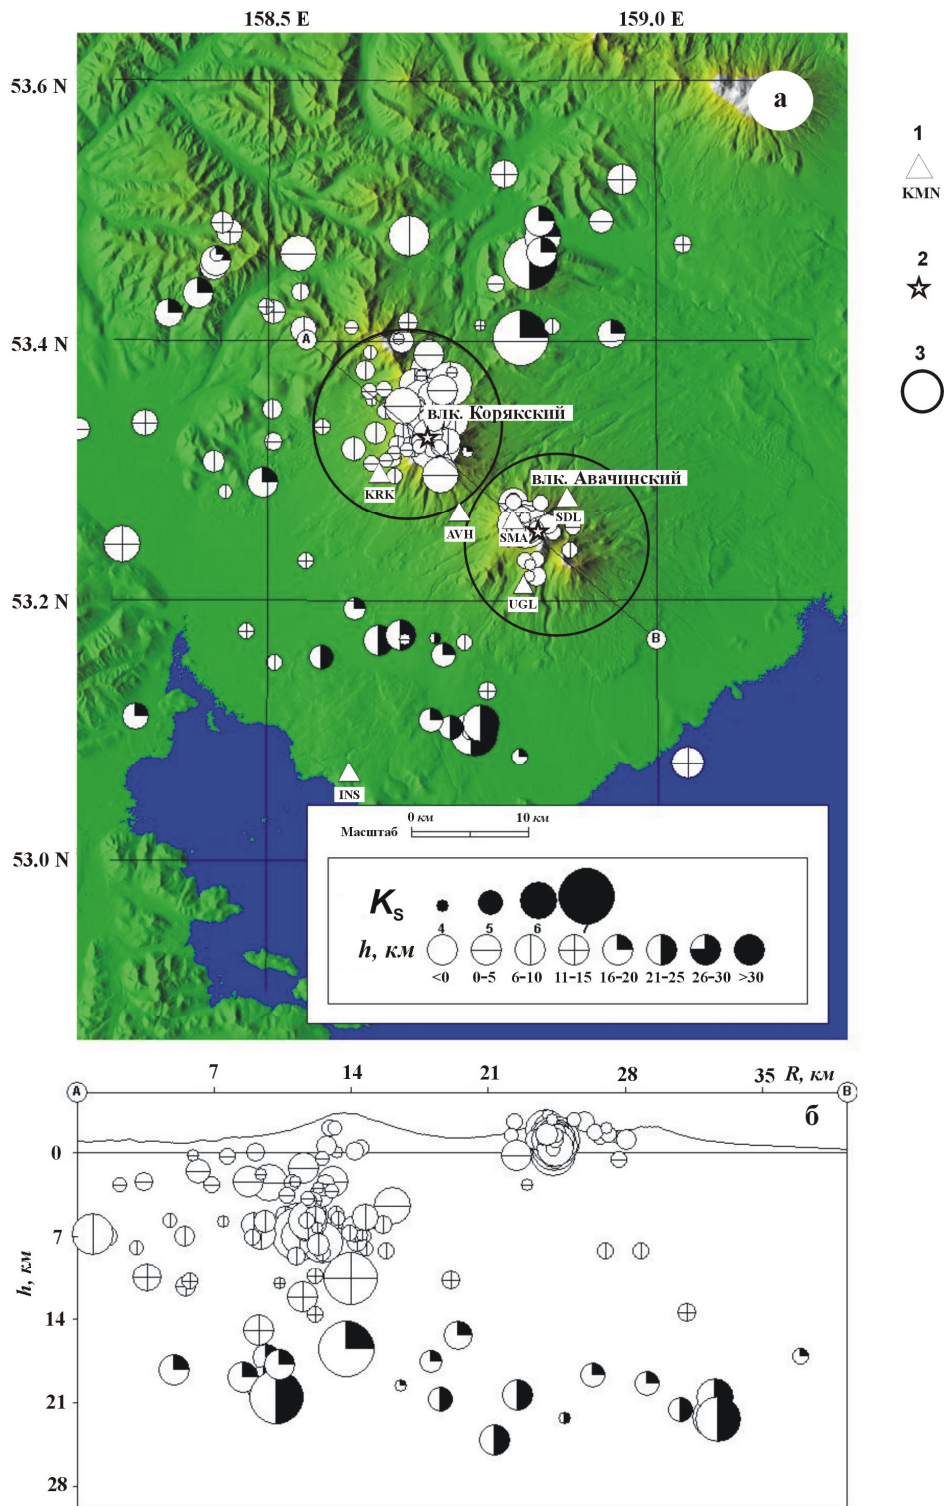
158.5 E
159.0 E
53.6 N
а
1
KMN
2
3
53.4 N
A
влк. Корякский
KRK
AVH
влк. Авачинский
SDL
SMA
UGL
53.2 N
B
INS
0 км
10 км
Масштаб
53.0 N
$K_S$
4
5
6
7
h, км
<0
0-5
6-10
11-15
16-20
21-25
26-30
>30

A
7
14
21
28
35
R, км
B
б
0
7
h, км
14
21
28